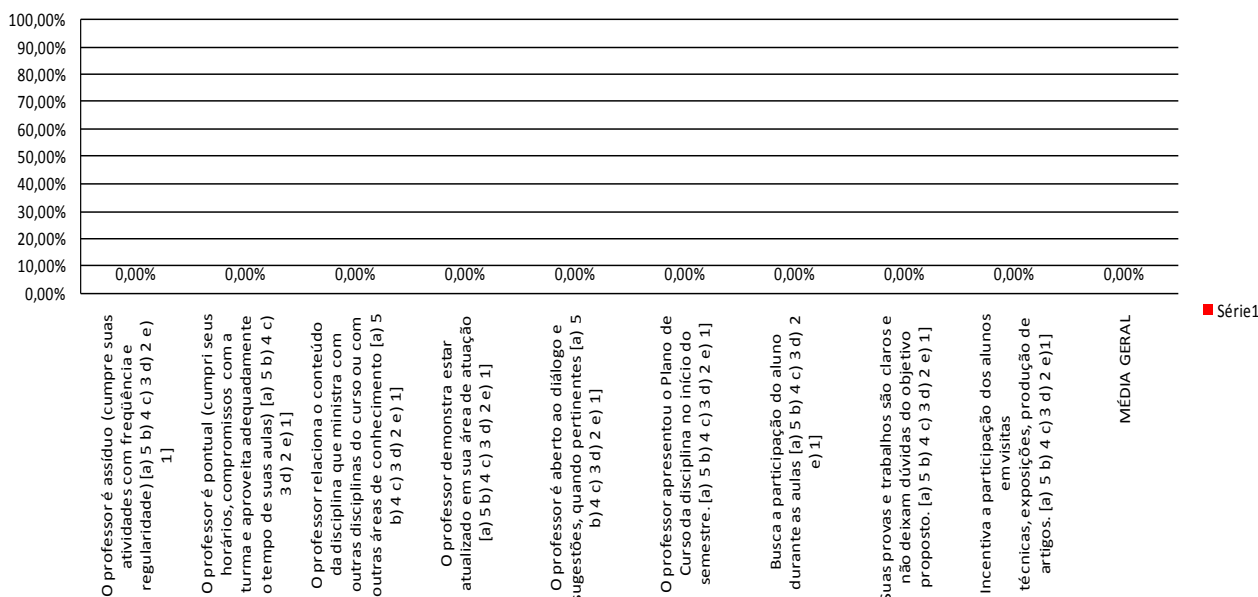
100,00%
90,00%
80,00%
70,00%
60,00%
50,00%
40,00%
30,00%
20,00%
10,00%
0,00%

0,00% 0,00% 0,00% 0,00% 0,00% 0,00% 0,00% 0,00% 0,00% 0,00%

O professor é assíduo (cumpre suas atividades com freqüência e regularidade) [a) 5 b) 4 c) 3 d) 2 e) 1]

O professor é pontual (cumpri seus horários, compromissos com a turma e aproveita adequadamente o tempo de suas aulas) [a) 5 b) 4 c) 3 d) 2 e) 1]

O professor relaciona o conteúdo da disciplina que ministra com outras disciplinas do curso ou com outras áreas de conhecimento [a) 5 b) 4 c) 3 d) 2 e) 1]

O professor demonstra estar atualizado em sua área de atuação [a) 5 b) 4 c) 3 d) 2 e) 1]

O professor é aberto ao diálogo e sugestões, quando pertinentes [a) 5 b) 4 c) 3 d) 2 e) 1]

O professor apresentou o Plano de Curso da disciplina no início do semestre. [a) 5 b) 4 c) 3 d) 2 e) 1]

Busca a participação do aluno durante as aulas [a) 5 b) 4 c) 3 d) 2 e) 1]

Suas provas e trabalhos são claros e não deixam dúvidas do objetivo proposto. [a) 5 b) 4 c) 3 d) 2 e) 1]

Incentiva a participação dos alunos em visitas técnicas, exposições, produção de artigos. [a) 5 b) 4 c) 3 d) 2 e)1]

MÉDIA GERAL

Série1